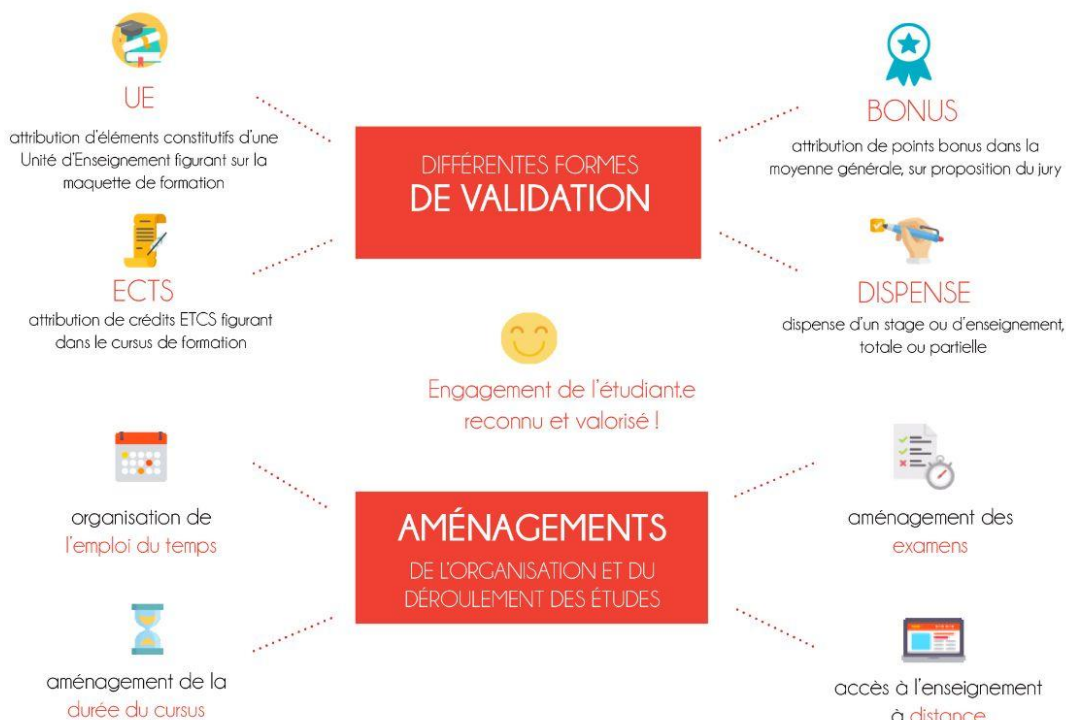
UE

attribution d'éléments constitutifs d'une Unité d'Enseignement figurant sur la maquette de formation

DIFFÉRENTES FORMES
DE VALIDATION

BONUS

attribution de points bonus dans la moyenne générale, sur proposition du jury

ECTS

attribution de crédits ETCS figurant dans le cursus de formation

DISPENSE

dispense d'un stage ou d'enseignement, totale ou partielle

Engagement de l'étudiant.e reconnu et valorisé !

organisation de l'emploi du temps

AMÉNAGEMENTS
DE L'ORGANISATION ET DU DÉROULEMENT DES ÉTUDES

aménagement des examens

aménagement de la durée du cursus

accès à l'enseignement à distance